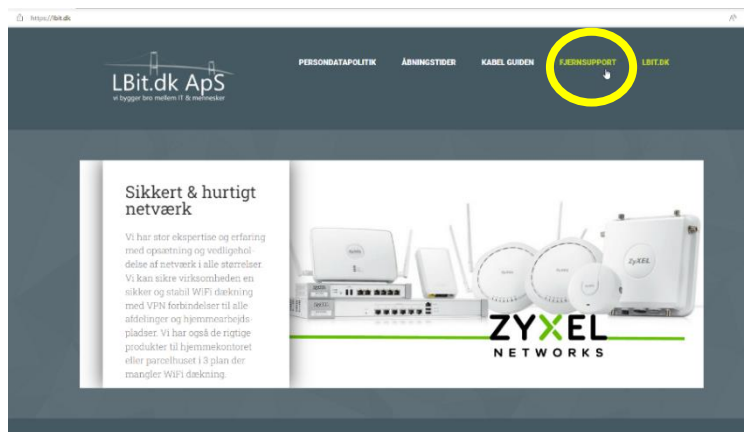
https://lbit.dk

LBit.dk ApS
vi bygger bro mellem IT & mennesker

PERSONDATAPOLITIK ÅBNINGSTIDER KABEL GUIDEN FJERNSUPPORT LBIT.DK

Sikkert & hurtigt netværk

Vi har stor ekspertise og erfaring med opsætning og vedligeholdelse af netværk i alle størrelser. Vi kan sikre virksomheden en sikker og stabil WiFi dækning med VPN forbindelser til alle afdelinger og hjemmearbejdspladser. Vi har også de rigtige produkter til hjemmekontoret eller parcelhuset i 3 plan der mangler WiFi dækning.

ZYXEL
NETWORKS